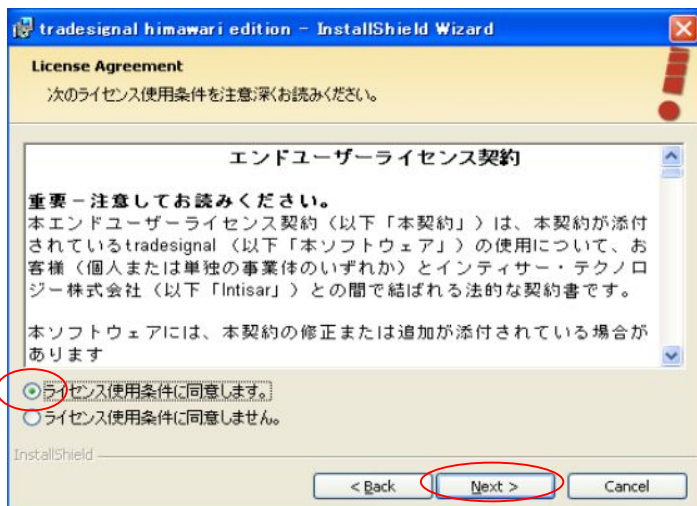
tradesignal himawari edition - InstallShield Wizard

License Agreement

次のライセンス使用条件を注意深くお読みください。

エンドユーザーライセンス契約

重要－注意してお読みください。

本エンドユーザーライセンス契約（以下「本契約」）は、本契約が添付されているtradesignal（以下「本ソフトウェア」）の使用について、お客様（個人または単独の事業体のいずれか）とインティサー・テクノロジー株式会社（以下「Intisar」）との間で結ばれる法的な契約書です。

本ソフトウェアには、本契約の修正または追加が添付されている場合があります

ライセンス使用条件に同意します。

ライセンス使用条件に同意しません。

InstallShield

< Back

Next >

Cancel